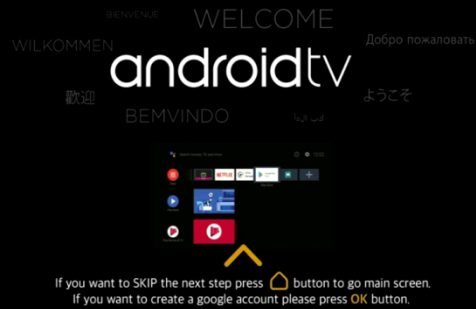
BIENVENUE
WELCOME
WILKOMMEN
Добро пожаловать
androidtv
歡迎
ようこそ
BEMVINDO
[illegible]

NETFLIX

If you want to SKIP the next step press button to go main screen.
If you want to create a google account please press OK button.